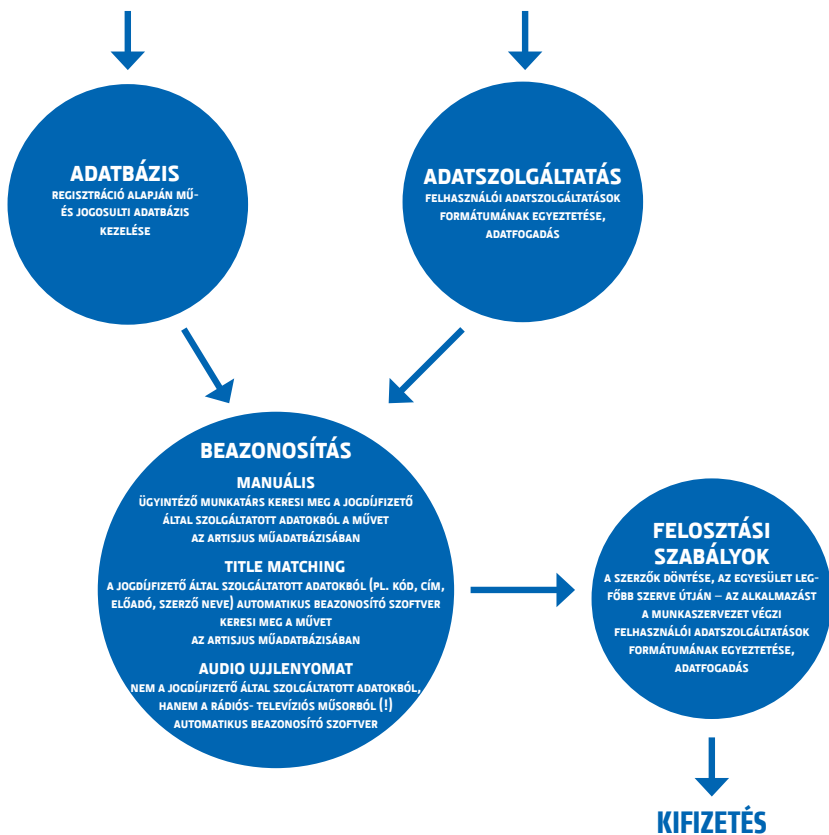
ADATBÁZIS
REGISZTRÁCIÓ ALAPJÁN MŰ- ÉS JOGOSULTI ADATBÁZIS KEZELÉSE

ADATSZOLGÁLTATÁS
FELHASZNÁLÓI ADATSZOLGÁLTATÁSOK FORMÁTUMÁNAK EGYEZTETÉSE, ADATFOGADÁS

BEAZONOSÍTÁS
MANUÁLIS
ÜGYINTÉZŐ MUNKATÁRS KERESI MEG A JOGDÍJFIZETŐ ÁLTAL SZOLGÁLTATOTT ADATOKBÓL A MŰVET AZ ARTISJUS MŰADATBÁZISÁBAN
TITLE MATCHING
A JOGDÍJFIZETŐ ÁLTAL SZOLGÁLTATOTT ADATOKBÓL (PL. KÓD, CÍM, ELŐADÓ, SZERZŐ NEVE) AUTOMATIKUS BEAZONOSÍTÓ SZOFTVER KERESI MEG A MŰVET AZ ARTISJUS MŰADATBÁZISÁBAN
AUDIO UJJLENYOMAT
NEM A JOGDÍJFIZETŐ ÁLTAL SZOLGÁLTATOTT ADATOKBÓL, HANEM A RÁDIÓS- TELEVÍZIÓS MŰSORBÓL (!) AUTOMATIKUS BEAZONOSÍTÓ SZOFTVER

FELOSZTÁSI SZABÁLYOK
A SZERZŐK DÖNTÉSE, AZ EGYESÜLET LEGFŐBB SZERVE ÚTJÁN – AZ ALKALMAZÁST A MUNKASZERVEZET VÉGZI FELHASZNÁLÓI ADATSZOLGÁLTATÁSOK FORMÁTUMÁNAK EGYEZTETÉSE, ADATFOGADÁS

KIFIZETÉS